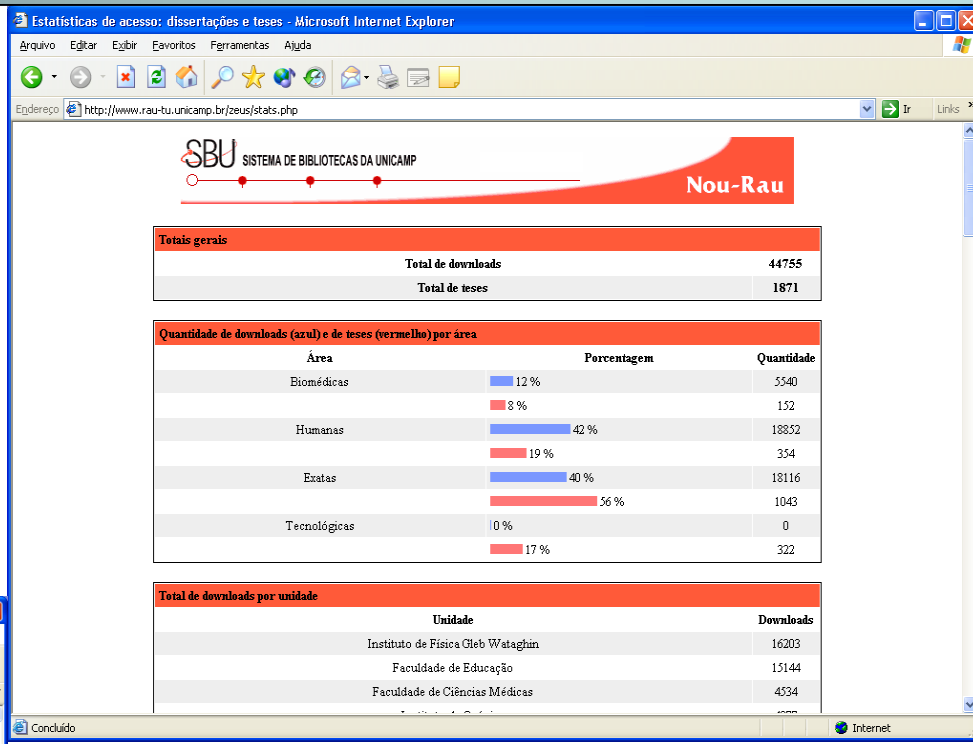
Estatísticas de acesso: dissertações e teses - Microsoft Internet Explorer

Arquivo Editar Exibir Favoritos Ferramentas Ajuda

Endereço http://www.rau-tu.unicamp.br/zeus/stats.php Ir Links

SBU SISTEMA DE BIBLIOTECAS DA UNICAMP

Nou-Rau

| Totais gerais | |
|---|---|
| Total de downloads | 44755 |
| Total de teses | 1871 |

Quantidade de downloads (azul) e de teses (vermelho) por área

| Área | Porcentagem | Quantidade |
|---|---|---|
| Biomédicas | 12 % | 5540 |
| | 8 % | 152 |
| Humanas | 42 % | 18852 |
| | 19 % | 354 |
| Exatas | 40 % | 18116 |
| | 56 % | 1043 |
| Tecnológicas | 0 % | 0 |
| | 17 % | 322 |

Total de downloads por unidade

| Unidade | Downloads |
|---|---|
| Instituto de Física Gleb Wataghin | 16203 |
| Faculdade de Educação | 15144 |
| Faculdade de Ciências Médicas | 4534 |
| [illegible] | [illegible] |

Concluído

Internet